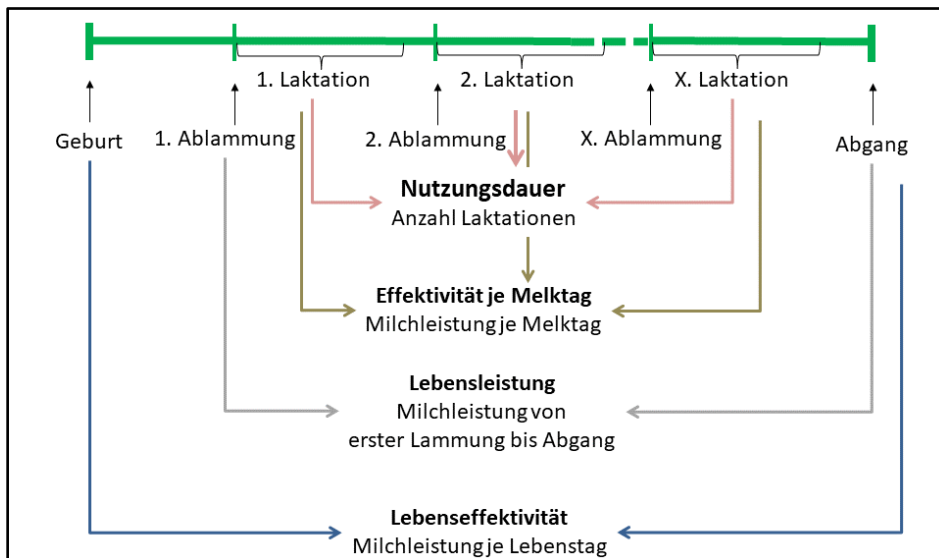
1. Laktation

2. Laktation

X. Laktation

Geburt

1. Ablammung

2. Ablammung

X. Ablammung

Abgang

**Nutzungsdauer**
Anzahl Laktationen

**Effektivität je Melktag**
Milchleistung je Melktag

**Lebensleistung**
Milchleistung von erster Lammung bis Abgang

**Lebenseffektivität**
Milchleistung je Lebenstag